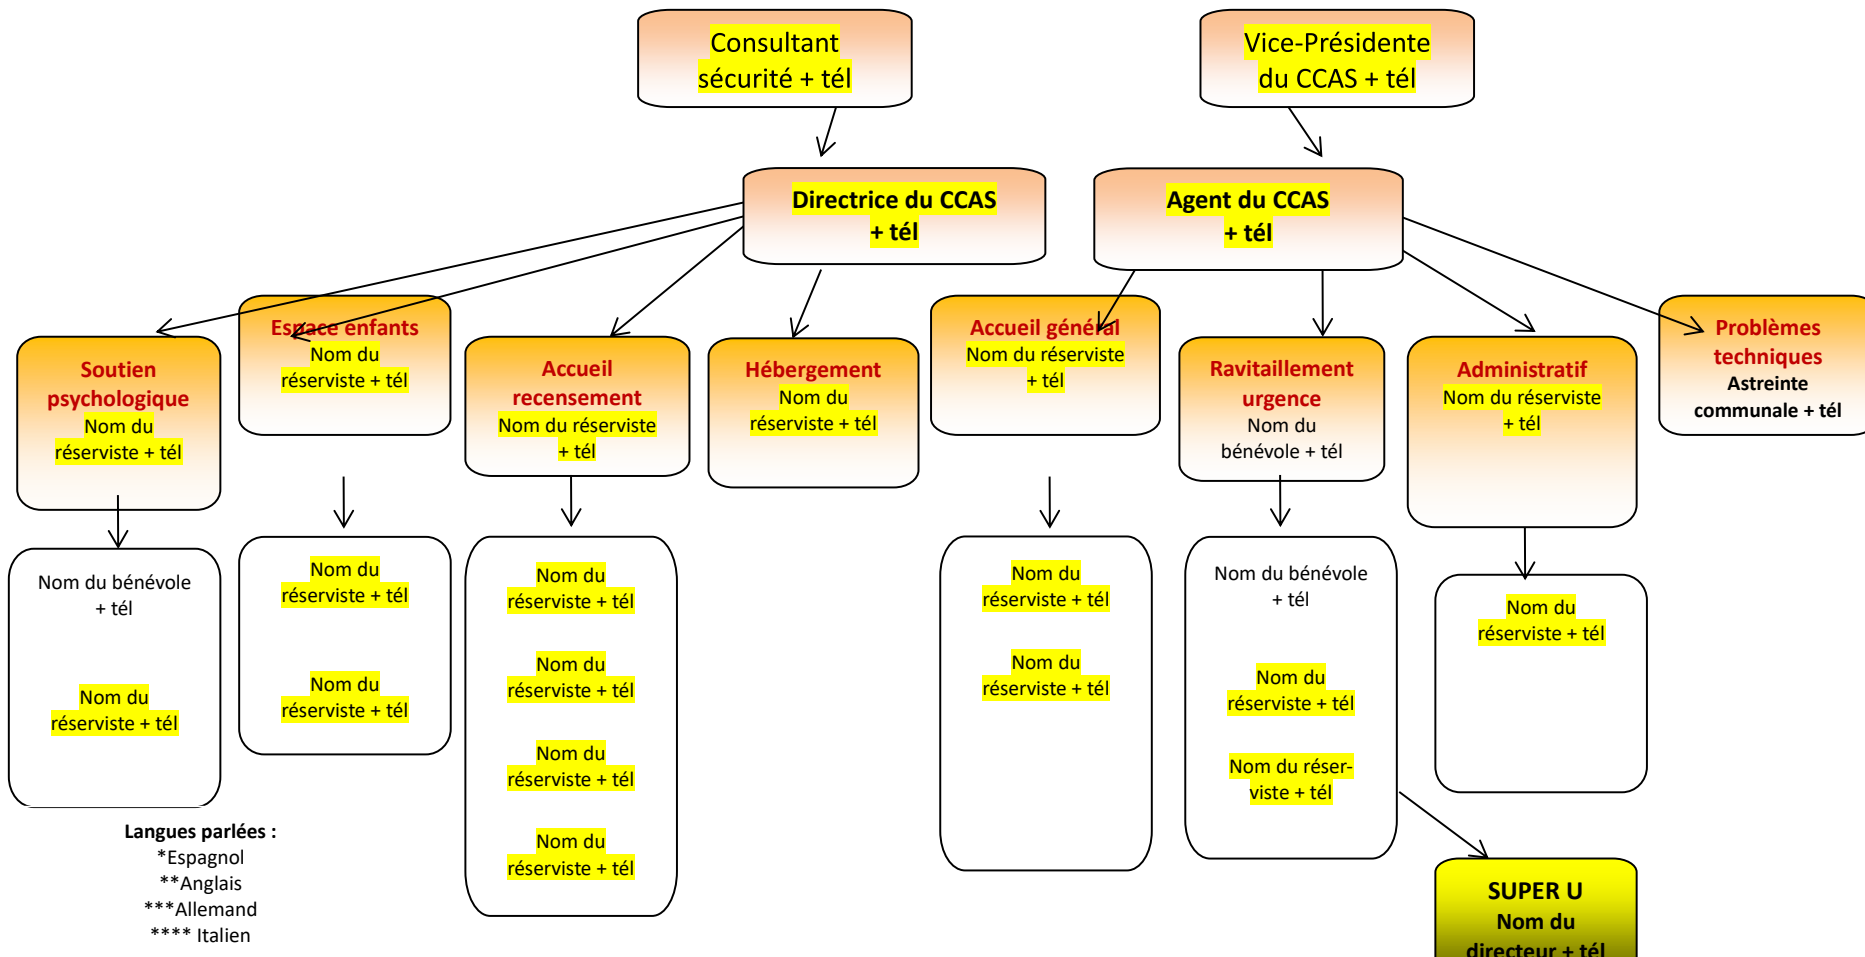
Consultant sécurité + tél

Vice-Présidente du CCAS + tél

Directrice du CCAS + tél

Agent du CCAS + tél

Soutien psychologique
Nom du réserviste + tél

Espace enfants
Nom du réserviste + tél

Accueil recensement
Nom du réserviste + tél

Hébergement
Nom du réserviste + tél

Accueil général
Nom du réserviste + tél

Ravitaillement urgence
Nom du bénévole + tél

Administratif
Nom du réserviste + tél

Problèmes techniques
Astreinte communale + tél

Nom du bénévole + tél

Nom du réserviste + tél

Nom du réserviste + tél

Nom du réserviste + tél

Nom du réserviste + tél

Nom du réserviste + tél

Nom du réserviste + tél

Nom du réserviste + tél

Nom du réserviste + tél

Nom du réserviste + tél

Nom du bénévole + tél

Nom du réserviste + tél

Nom du réserviste + tél

Nom du réserviste + tél

Langues parlées :
*Espagnol
**Anglais
***Allemand
**** Italien

SUPER U
Nom du directeur + tél